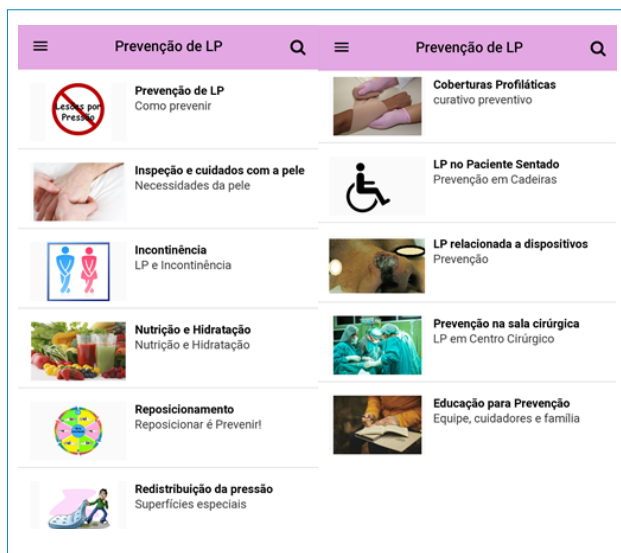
Prevenção de LP

Lesões por Pressão

Prevenção de LP
Como prevenir

Inspeção e cuidados com a pele
Necessidades da pele

Incontinência
LP e Incontinência

Nutrição e Hidratação
Nutrição e Hidratação

Reposicionamento
Reposicionar é Prevenir!

Redistribuição da pressão
Superfícies especiais

Prevenção de LP

Coberturas Profiláticas
curativo preventivo

LP no Paciente Sentado
Prevenção em Cadeiras

LP relacionada a dispositivos
Prevenção

Prevenção na sala cirúrgica
LP em Centro Cirúrgico

Educação para Prevenção
Equipe, cuidadores e família